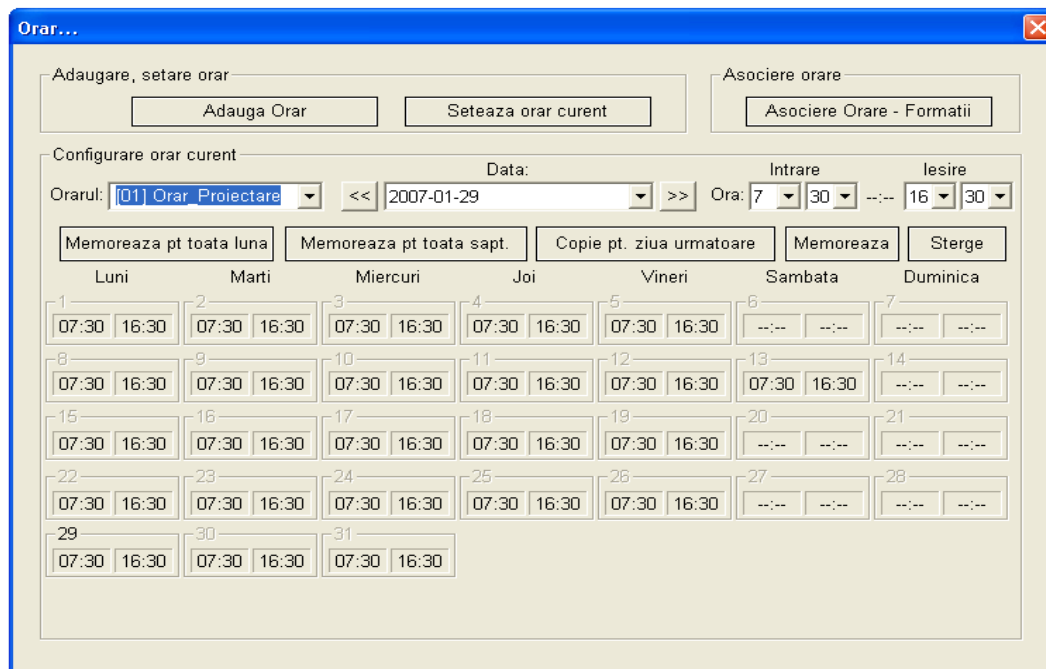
Orar...

Adaugare, setare orar

Adauga Orar

Seteaza orar curent

Asociere orare

Asociere Orare - Formatii

Configurare orar curent

Orarul: [01] Orar_Proiectare

Data:

<< 2007-01-29 >>

Intrare

Iesire

Ora: 7 30 --:-- 16 30

Memoreaza pt toata luna

Memoreaza pt toata sapt.

Copie pt. ziua urmatoare

Memoreaza

Sterge

| Luni | Marti | Miercuri | Joi | Vineri | Sambata | Duminica |
|---|---|---|---|---|---|---|
| 1 07:30 16:30 | 2 07:30 16:30 | 3 07:30 16:30 | 4 07:30 16:30 | 5 07:30 16:30 | 6 --:-- --:-- | 7 --:-- --:-- |
| 8 07:30 16:30 | 9 07:30 16:30 | 10 07:30 16:30 | 11 07:30 16:30 | 12 07:30 16:30 | 13 07:30 16:30 | 14 --:-- --:-- |
| 15 07:30 16:30 | 16 07:30 16:30 | 17 07:30 16:30 | 18 07:30 16:30 | 19 07:30 16:30 | 20 --:-- --:-- | 21 --:-- --:-- |
| 22 07:30 16:30 | 23 07:30 16:30 | 24 07:30 16:30 | 25 07:30 16:30 | 26 07:30 16:30 | 27 --:-- --:-- | 28 --:-- --:-- |
| 29 07:30 16:30 | 30 07:30 16:30 | 31 07:30 16:30 | | | | |